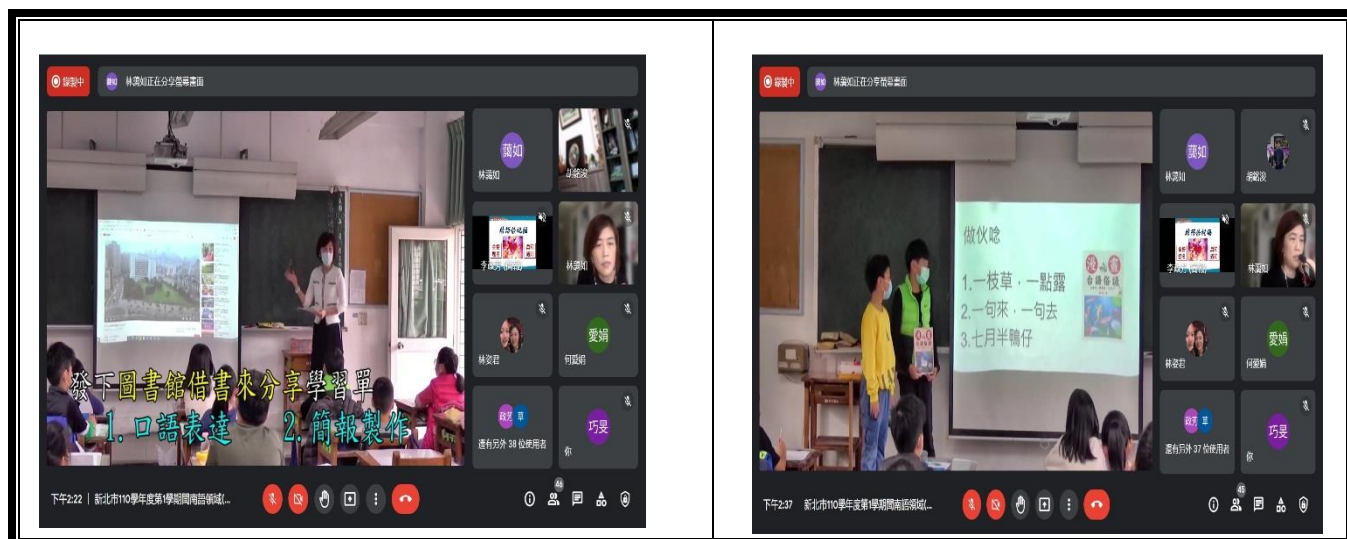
錄製中 林蕙如正在分享螢幕畫面

蕙如 林蕙如
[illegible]
李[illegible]
林蕙如
林姿君
愛娟 何愛娟
還有另外 38 位使用者
巧旻 你

發下圖書館借書來分享學習單
1. 口語表達 2. 簡報製作

下午2:22 | 新北市110學年度第1學期閩南語領域(...
46

錄製中 林蕙如正在分享螢幕畫面

做伙唸
1.一枝草，一點露
2.一句來，一句去
3.七月半鴨仔

蕙如 林蕙如
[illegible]
李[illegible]
林蕙如
林姿君
愛娟 何愛娟
還有另外 37 位使用者
巧旻 你

下午2:37 新北市110學年度第1學期閩南語領域(...
45